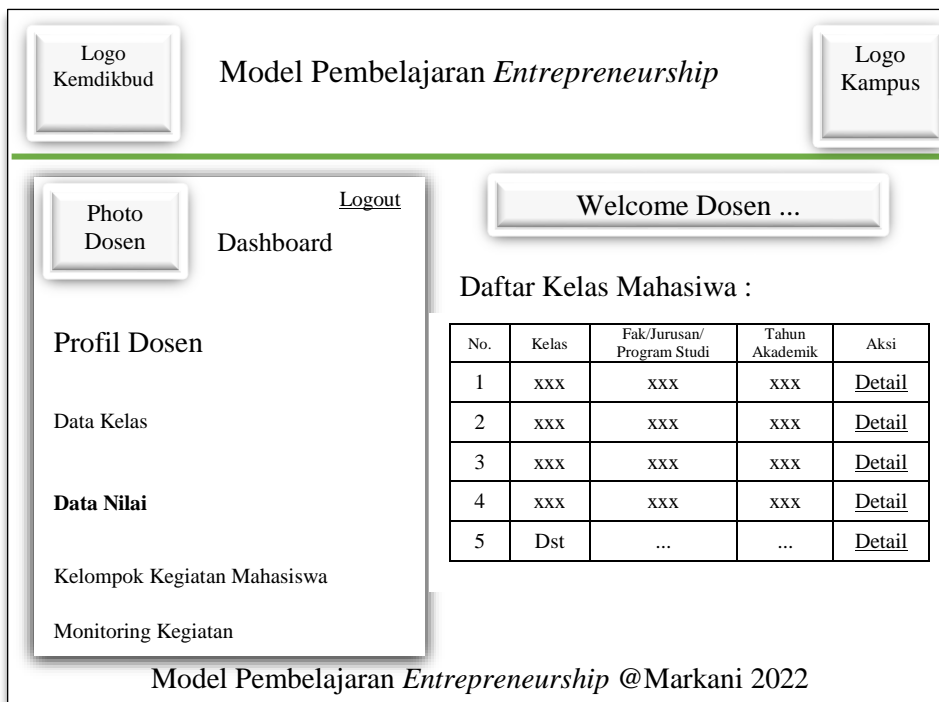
Logo Kemdikbud

Model Pembelajaran *Entrepreneurship*

Logo Kampus

Photo Dosen

Logout

Dashboard

Profil Dosen

Data Kelas

**Data Nilai**

Kelompok Kegiatan Mahasiswa

Monitoring Kegiatan

Welcome Dosen ...

Daftar Kelas Mahasiswa :

| No. | Kelas | Fak/Jurusan/ Program Studi | Tahun Akademik | Aksi |
|---|---|---|---|---|
| 1 | xxx | xxx | xxx | Detail |
| 2 | xxx | xxx | xxx | Detail |
| 3 | xxx | xxx | xxx | Detail |
| 4 | xxx | xxx | xxx | Detail |
| 5 | Dst | ... | ... | Detail |

Model Pembelajaran *Entrepreneurship* @Markani 2022